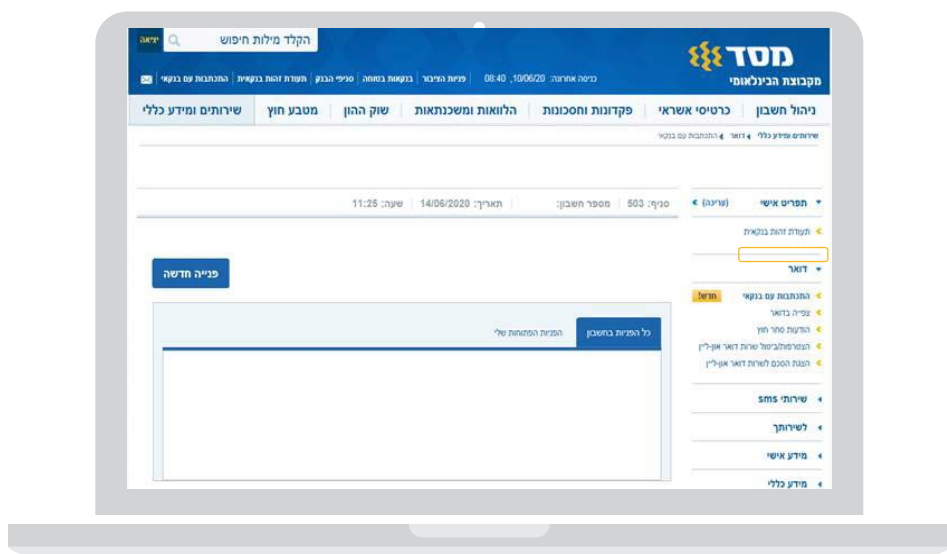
מסד
מקבוצת הבינלאומי

הקלד מילות חיפוש
יציאה

כניסה אחרונה: 10/06/20, 08:40 | פניות הציבור | בנקאות בטוחה | סניפי הבנק | תעודת זהות בנקאית | התכתבות עם בנקאי

ניהול חשבון | כרטיסי אשראי | פקדונות וחסכונות | הלוואות ומשכנתאות | שוק ההון | מטבע חוץ | שירותים ומידע כללי

שירותים ומידע כללי > דואר > התכתבות עם בנקאי

סניף: 503 | מספר חשבון: | תאריך: 14/06/2020 | שעה: 11:25

תפריט אישי (עריכה)
תעודת זהות בנקאית

דואר
התכתבות עם בנקאי חדש!
צפייה בדואר
הודעות סחר חוץ
הצטרפות/ביטול שירות דואר און-ליין
הצגת הסכם לשירות דואר און-ליין

שירותי sms
לשירותך
מידע אישי
מידע כללי

פנייה חדשה

כל הפניות בחשבון
הפניות הפתוחות שלי